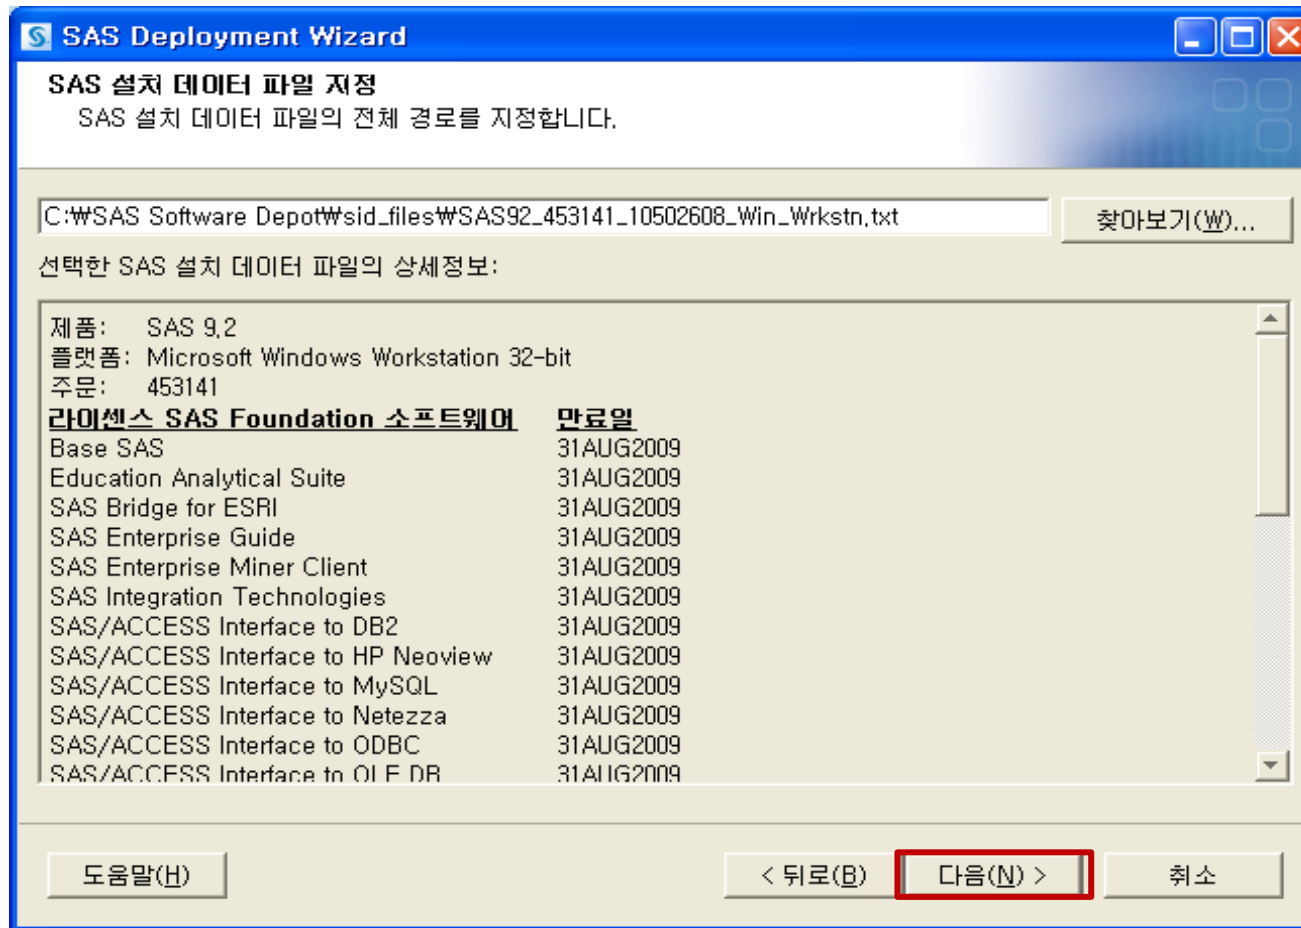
SAS Deployment Wizard

SAS 설치 데이터 파일 지정
SAS 설치 데이터 파일의 전체 경로를 지정합니다.

C:₩SAS Software Depot₩sid_files₩SAS92_453141_10502608_Win_Wrkstn.txt

찾아보기(W)...

선택한 SAS 설치 데이터 파일의 상세정보:

제품: SAS 9.2
플랫폼: Microsoft Windows Workstation 32-bit
주문: 453141

| 라이센스 SAS Foundation 소프트웨어 | 만료일 |
|---|---|
| Base SAS | 31AUG2009 |
| Education Analytical Suite | 31AUG2009 |
| SAS Bridge for ESRI | 31AUG2009 |
| SAS Enterprise Guide | 31AUG2009 |
| SAS Enterprise Miner Client | 31AUG2009 |
| SAS Integration Technologies | 31AUG2009 |
| SAS/ACCESS Interface to DB2 | 31AUG2009 |
| SAS/ACCESS Interface to HP Neoview | 31AUG2009 |
| SAS/ACCESS Interface to MySQL | 31AUG2009 |
| SAS/ACCESS Interface to Netezza | 31AUG2009 |
| SAS/ACCESS Interface to ODBC | 31AUG2009 |
| SAS/ACCESS Interface to OLE DB | 31AUG2009 |

도움말(H)

< 뒤로(B)

다음(N) >

취소